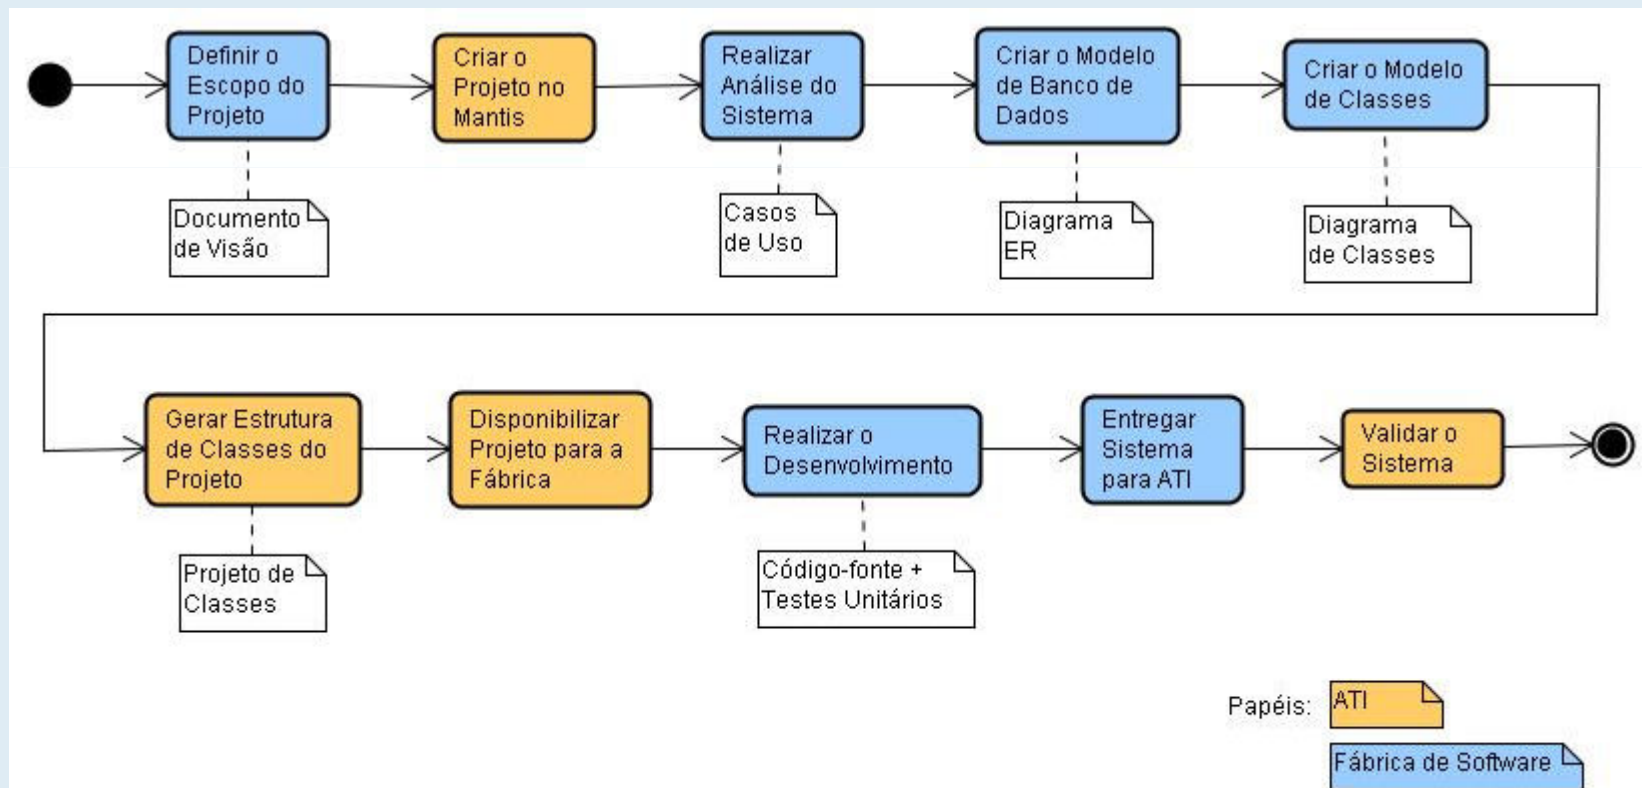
Definir o Escopo do Projeto

Documento de Visão

Criar o Projeto no Mantis

Realizar Análise do Sistema

Casos de Uso

Criar o Modelo de Banco de Dados

Diagrama ER

Criar o Modelo de Classes

Diagrama de Classes

Gerar Estrutura de Classes do Projeto

Projeto de Classes

Disponibilizar Projeto para a Fábrica

Realizar o Desenvolvimento

Código-fonte + Testes Unitários

Entregar Sistema para ATI

Validar o Sistema

Papéis: ATI

Fábrica de Software